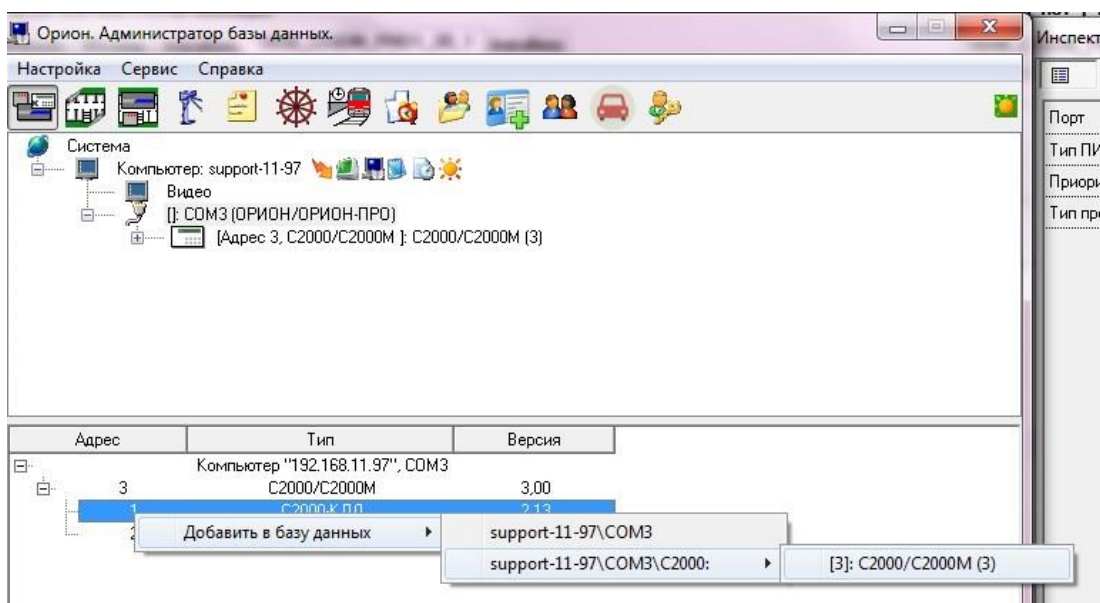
Орион. Администратор базы данных.

Инспект

Настройка Сервис Справка

Порт

Тип ПИ

Приори

Тип пр

Система

Компьютер: support-11-97

Видео

[]: COM3 (ОРИОН/ОРИОН-ПРО)

[Адрес 3, C2000/C2000M ]: C2000/C2000M (3)

| Адрес | Тип | Версия |
|---|---|---|
| | Компьютер "192.168.11.97", COM3 | |
| 3 | C2000/C2000M | 3,00 |
| 1 | С2000-КДЛ | 2,13 |
| 2 | | |

Добавить в базу данных

support-11-97\COM3

support-11-97\COM3\C2000:

[3]: C2000/C2000M (3)